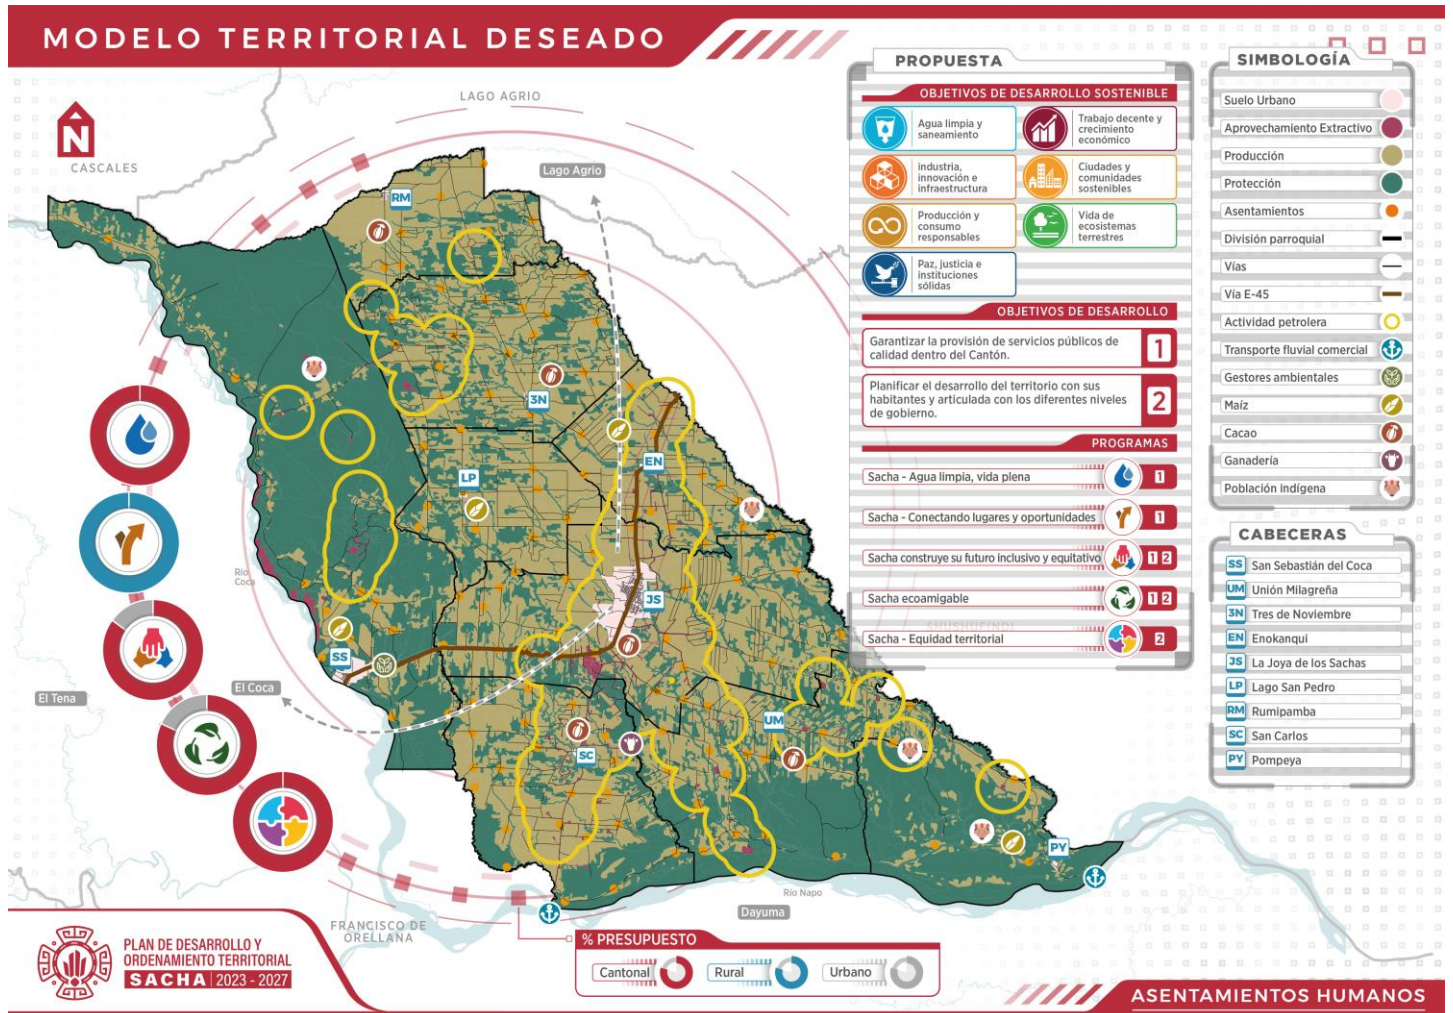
MODELO TERRITORIAL DESEADO

N
CASCALES

LAGO AGRIO

Lago Agrio

RM
3N
LP
EN
JS
SS
SC
UM
PY

Río Coca

El Tena

El Coca

SHUSHUFINDI

Río Napo

Dayuma

FRANCISCO DE ORELLANA

PROPUESTA

OBJETIVOS DE DESARROLLO SOSTENIBLE

Agua limpia y saneamiento

Trabajo decente y crecimiento económico

industria, innovación e infraestructura

Ciudades y comunidades sostenibles

Producción y consumo responsables

Vida de ecosistemas terrestres

Paz, justicia e instituciones sólidas

OBJETIVOS DE DESARROLLO

Garantizar la provisión de servicios públicos de calidad dentro del Cantón. 1

Planificar el desarrollo del territorio con sus habitantes y articulada con los diferentes niveles de gobierno. 2

PROGRAMAS

Sacha - Agua limpia, vida plena 1

Sacha - Conectando lugares y oportunidades 1

Sacha construye su futuro inclusivo y equitativo 1 2

Sacha ecoamigable 1 2

Sacha - Equidad territorial 2

SIMBOLOGÍA

Suelo Urbano
Aprovechamiento Extractivo
Producción
Protección
Asentamientos
División parroquial
Vías
Vía E-45
Actividad petrolera
Transporte fluvial comercial
Gestores ambientales
Maíz
Cacao
Ganadería
Población indígena

CABECERAS

SS San Sebastián del Coca
UM Unión Milagreña
3N Tres de Noviembre
EN Enokanqui
JS La Joya de los Sachas
LP Lago San Pedro
RM Rumipamba
SC San Carlos
PY Pompeya

PLAN DE DESARROLLO Y ORDENAMIENTO TERRITORIAL
SACHA 2023 - 2027

% PRESUPUESTO
Cantonal
Rural
Urbano

ASENTAMIENTOS HUMANOS